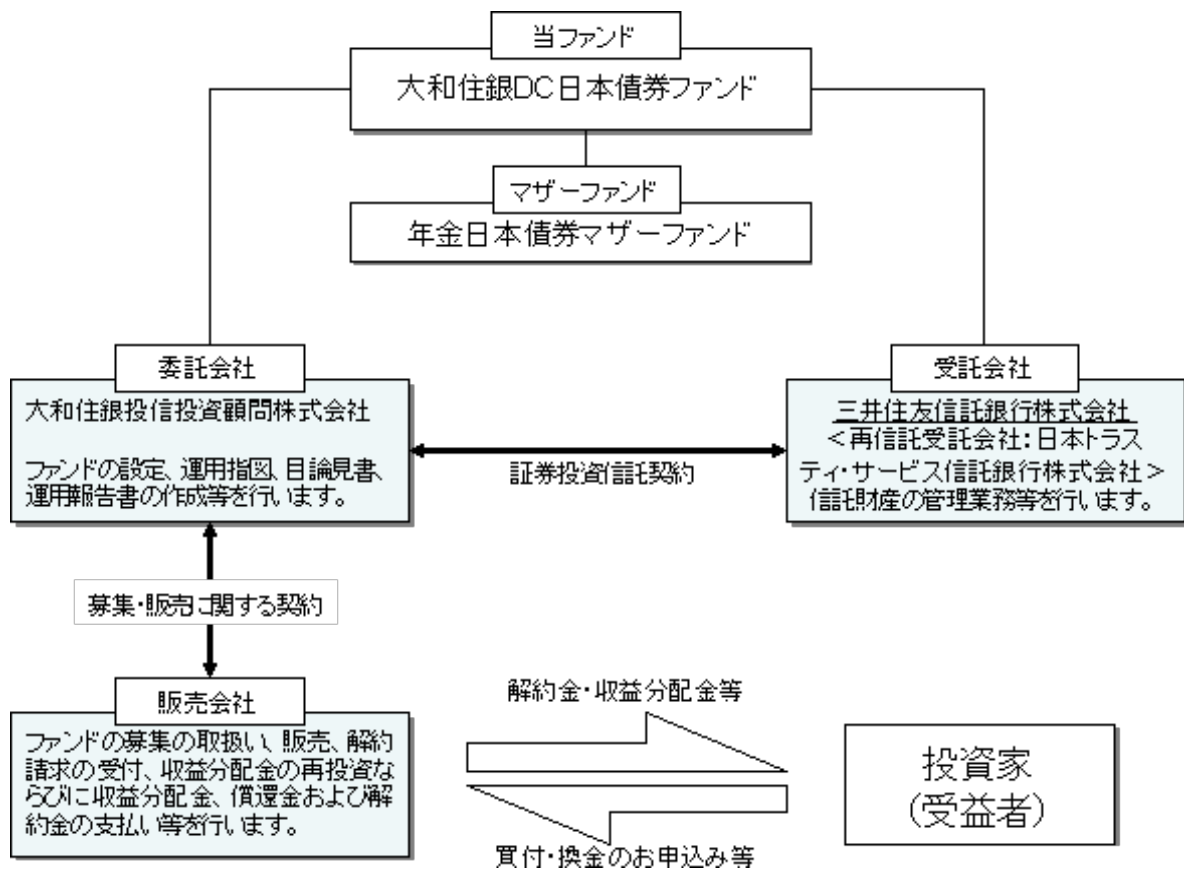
当ファンド

大和住銀DC日本債券ファンド

マザーファンド

年金日本債券マザーファンド

委託会社

大和住銀投信投資顧問株式会社

ファンドの設定、運用指図、目論見書、運用報告書の作成等を行います。

証券投資信託契約

受託会社

三井住友信託銀行株式会社
<再信託受託会社：日本トラスティ・サービス信託銀行株式会社>
信託財産の管理業務等を行います。

募集・販売に関する契約

販売会社

ファンドの募集の取扱い、販売、解約請求の受付、収益分配金の再投資ならびに収益分配金、償還金および解約金の支払い等を行います。

解約金・収益分配金等

買付・換金のお申込み等

投資家
(受益者)